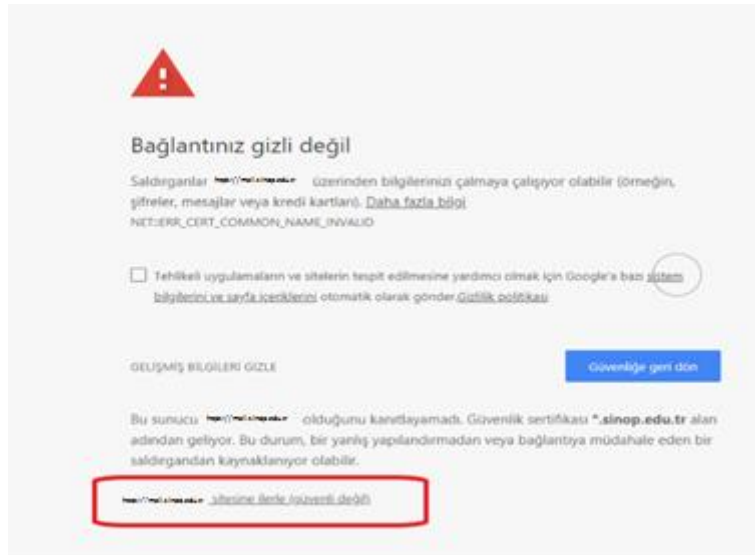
Bağlantınız gizli değil

Saldırganlar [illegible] üzerinden bilgilerinizi çalmaya çalışıyor olabilir (örneğin, şifreler, mesajlar veya kredi kartları). Daha fazla bilgi
NET::ERR_CERT_COMMON_NAME_INVALID

Tehlikeli uygulamaların ve sitelerin tespit edilmesine yardımcı olmak için Google'a bazı sistem bilgilerini ve sayfa içeriklerini otomatik olarak gönder. Gizlilik politikası

GELİŞMİŞ BİLGİLERİ GİZLE

Güvenliğe geri dön

Bu sunucu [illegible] olduğunu kanıtlayamadı. Güvenlik sertifikası *.sinop.edu.tr alan adından geliyor. Bu durum, bir yanlış yapılandırmadan veya bağlantıya müdahale eden bir saldırgandan kaynaklanıyor olabilir.

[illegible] sitesine ilerle (güvenli değil)